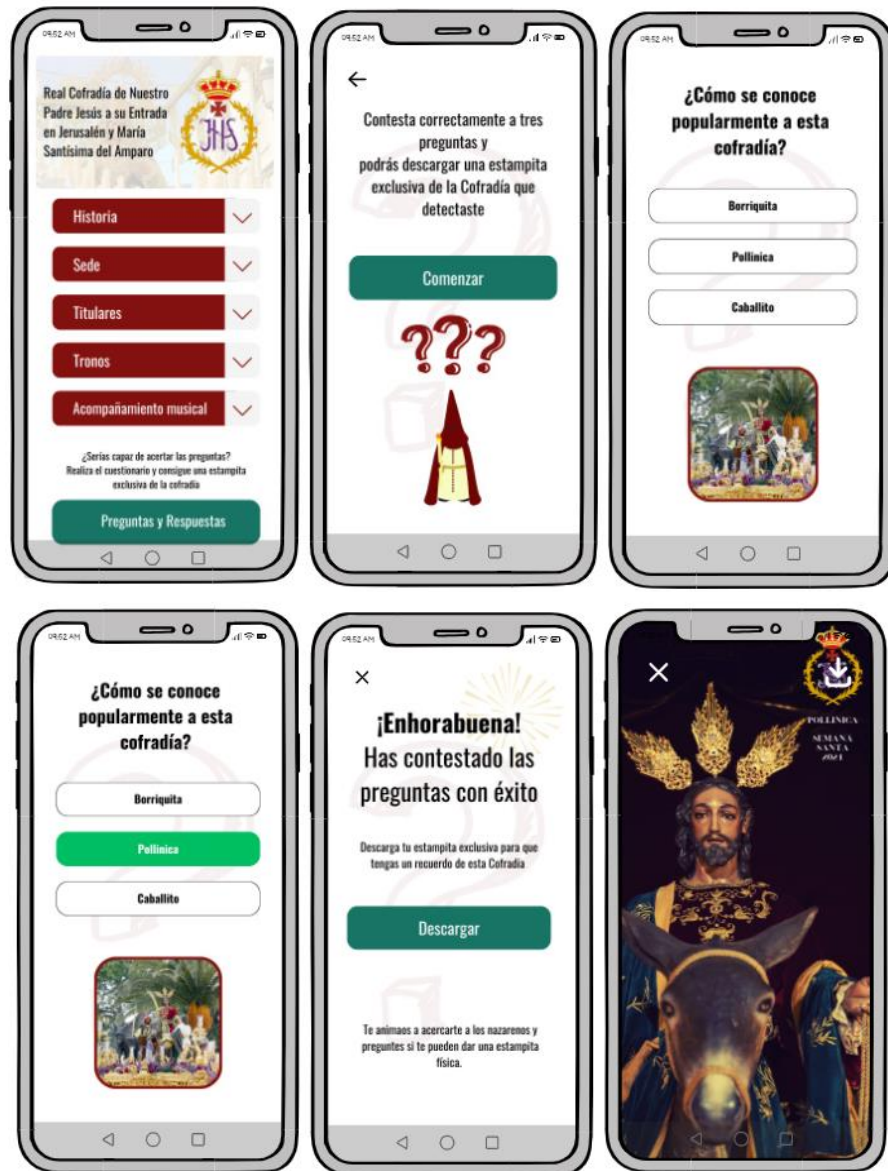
09:52 AM

Real Cofradía de Nuestro Padre Jesús a su Entrada en Jerusalén y María Santísima del Amparo

JHS

Historia

Sede

Titulares

Tronos

Acompañamiento musical

¿Serías capaz de acertar las preguntas? Realiza el cuestionario y consigue una estampita exclusiva de la cofradía

Preguntas y Respuestas

09:52 AM

←

Contesta correctamente a tres preguntas y podrás descargar una estampita exclusiva de la Cofradía que detectaste

Comenzar

???

09:52 AM

¿Cómo se conoce popularmente a esta cofradía?

Borriquita

Pollinica

Caballito

09:52 AM

¿Cómo se conoce popularmente a esta cofradía?

Borriquita

Pollinica

Caballito

09:52 AM

×

¡Enhorabuena! Has contestado las preguntas con éxito

Descarga tu estampita exclusiva para que tengas un recuerdo de esta Cofradía

Descargar

Te animamos a acercarte a los nazarenos y preguntes si te pueden dar una estampita física.

×

POLLINICA

SEMANA SANTA 2021